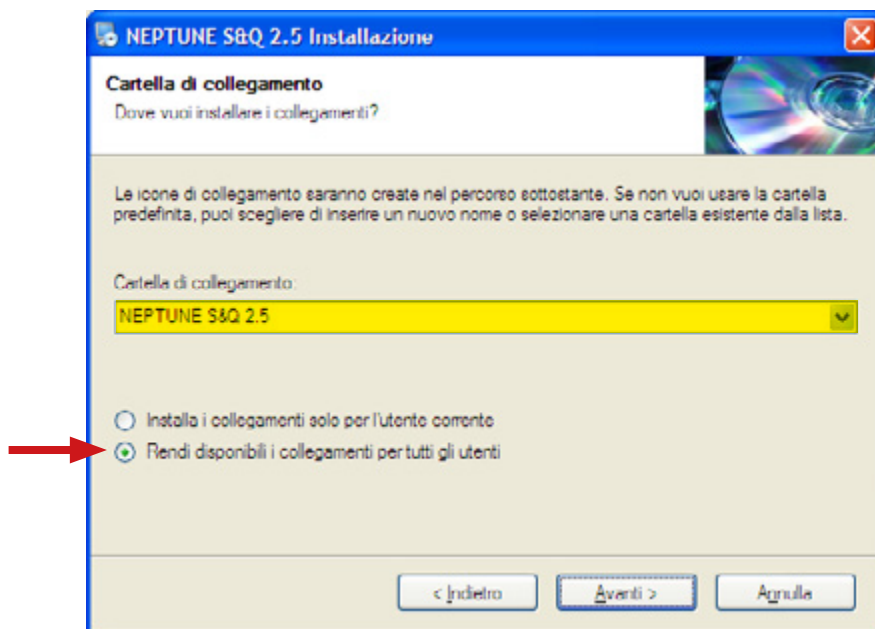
NEPTUNE S&Q 2.5 Installazione

Cartella di collegamento
Dove vuoi installare i collegamenti?

Le icone di collegamento saranno create nel percorso sottostante. Se non vuoi usare la cartella predefinita, puoi scegliere di inserire un nuovo nome o selezionare una cartella esistente dalla lista.

Cartella di collegamento:
NEPTUNE S&Q 2.5

Installa i collegamenti solo per l'utente corrente
Rendi disponibili i collegamenti per tutti gli utenti

< Indietro
Avanti >
Annulla